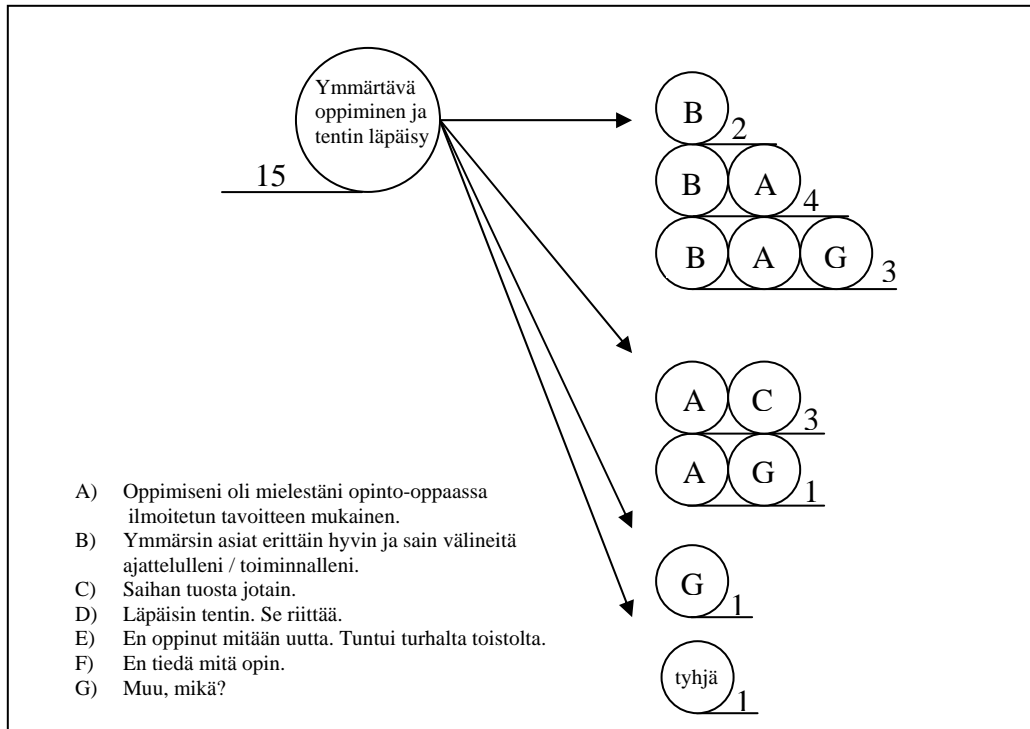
Ymmärtävä oppiminen ja tentin läpäisy

15

B 2

B A 4

B A G 3

A C 3

A G 1

G 1

tyhjä 1

A) Oppimiseni oli mielestäni opinto-oppaassa ilmoitetun tavoitteen mukainen.
B) Ymmärsin asiat erittäin hyvin ja sain välineitä ajattelulleni / toiminnalleni.
C) Saihan tuosta jotain.
D) Läpäisin tentin. Se riittää.
E) En oppinut mitään uutta. Tuntui turhalta toistolta.
F) En tiedä mitä opin.
G) Muu, mikä?